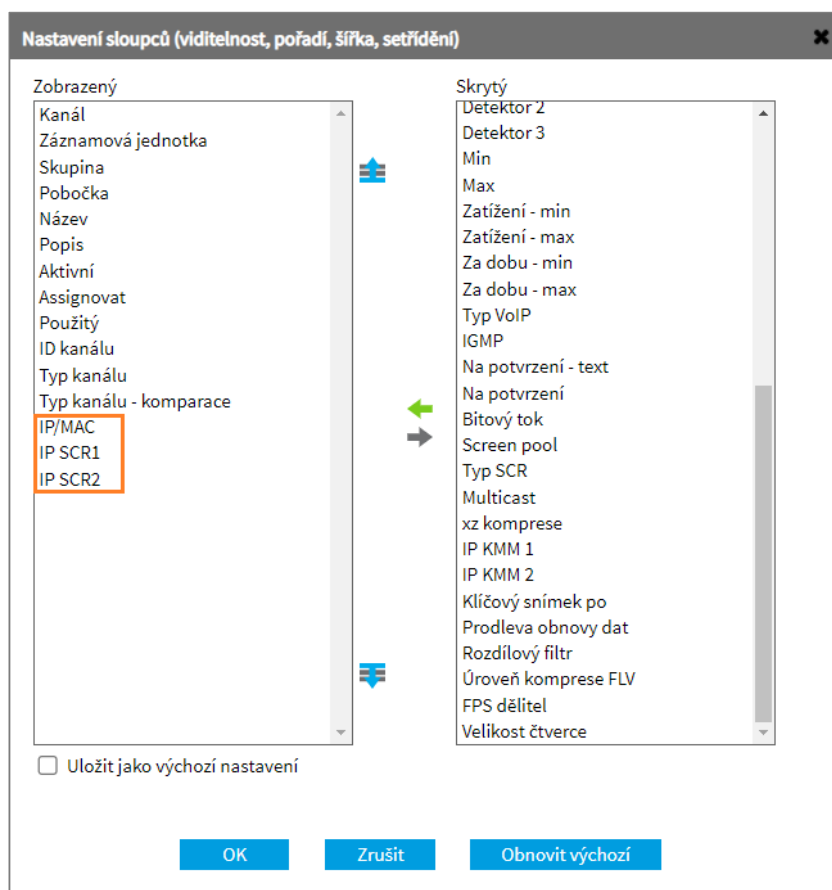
Nastavení sloupců (viditelnost, pořadí, šířka, setřídění)

Zobrazený

Kanál
Záznamová jednotka
Skupina
Pobočka
Název
Popis
Aktivní
Assignovat
Použitý
ID kanálu
Typ kanálu
Typ kanálu - komparace
IP/MAC
IP SCR1
IP SCR2

Skrytý

Detektor 2
Detektor 3
Min
Max
Zatížení - min
Zatížení - max
Za dobu - min
Za dobu - max
Typ VoIP
IGMP
Na potvrzení - text
Na potvrzení
Bitový tok
Screen pool
Typ SCR
Multicast
xz komprese
IP KMM 1
IP KMM 2
Klíčový snímek po
Prodleva obnovy dat
Rozdílový filtr
Úroveň komprese FLV
FPS dělitel
Velikost čtverce

Uložit jako výchozí nastavení

OK
Zrušit
Obnovit výchozí